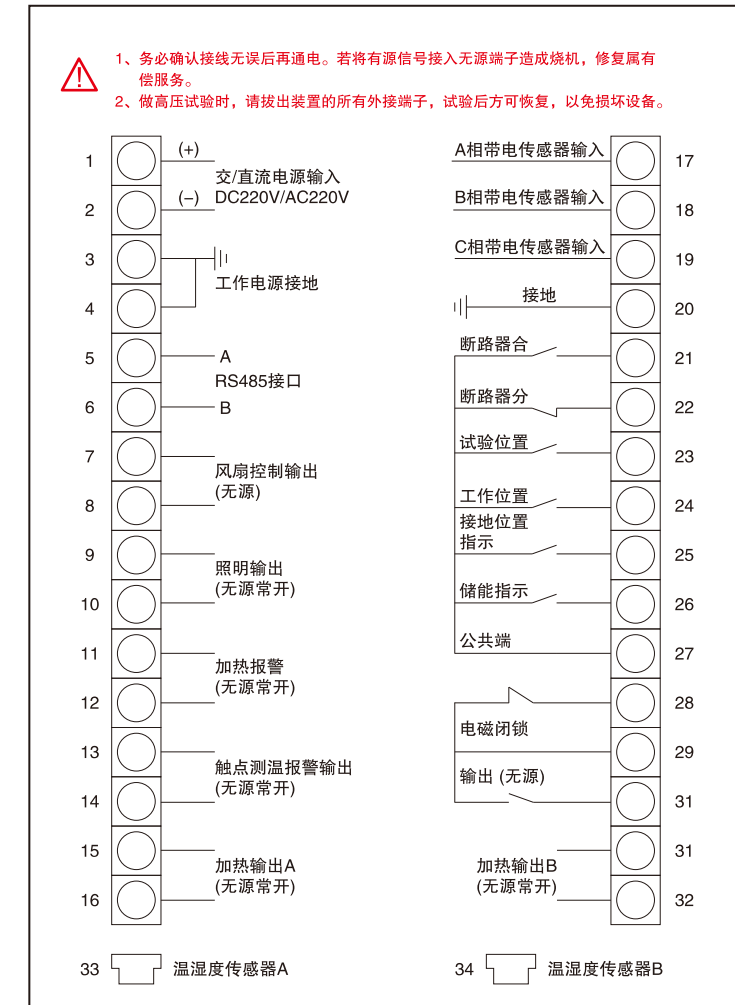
1、务必确认接线无误后再通电。若将有源信号接入无源端子造成烧机，修复属有偿服务。
2、做高压试验时，请拔出装置的所有外接端子，试验后方可恢复，以免损坏设备。

1
(+)
交/直流电源输入
DC220V/AC220V
2
(–)
3
工作电源接地
4
5
A
RS485接口
6
B
7
风扇控制输出
(无源)
8
9
照明输出
(无源常开)
10
11
加热报警
(无源常开)
12
13
触点测温报警输出
(无源常开)
14
15
加热输出A
(无源常开)
16

A相带电传感器输入
17
B相带电传感器输入
18
C相带电传感器输入
19
接地
20
断路器合
21
断路器分
22
试验位置
23
工作位置
24
接地位置
指示
25
储能指示
26
公共端
27
28
电磁闭锁
29
输出 (无源)
31
31
加热输出B
(无源常开)
32

33
温湿度传感器A
34
温湿度传感器B